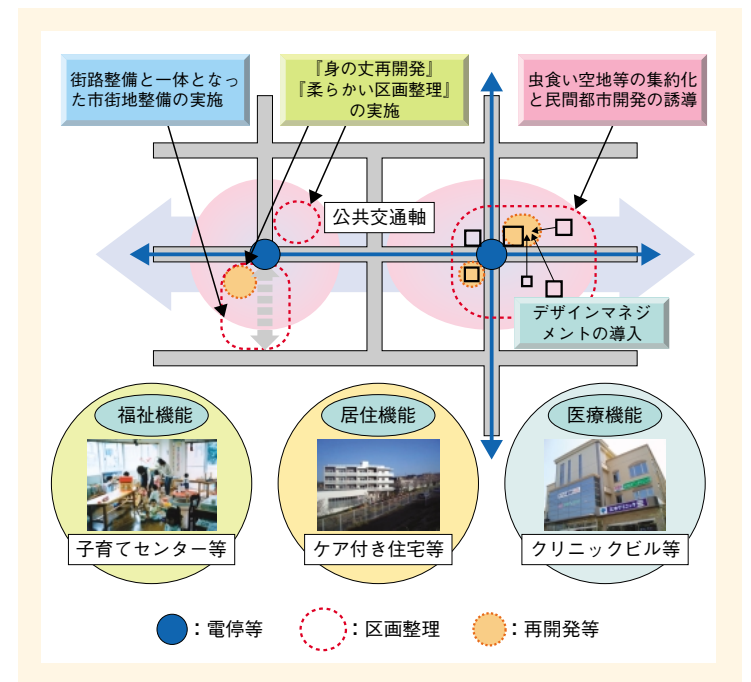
街路整備と一体となった市街地整備の実施

『身の丈再開発』
『柔らかい区画整理』
の実施

虫食い空地等の集約化と民間都市開発の誘導

公共交通軸

デザインマネジメントの導入

福祉機能

子育てセンター等

居住機能

ケア付き住宅等

医療機能

クリニックビル等

：電停等　：区画整理　：再開発等